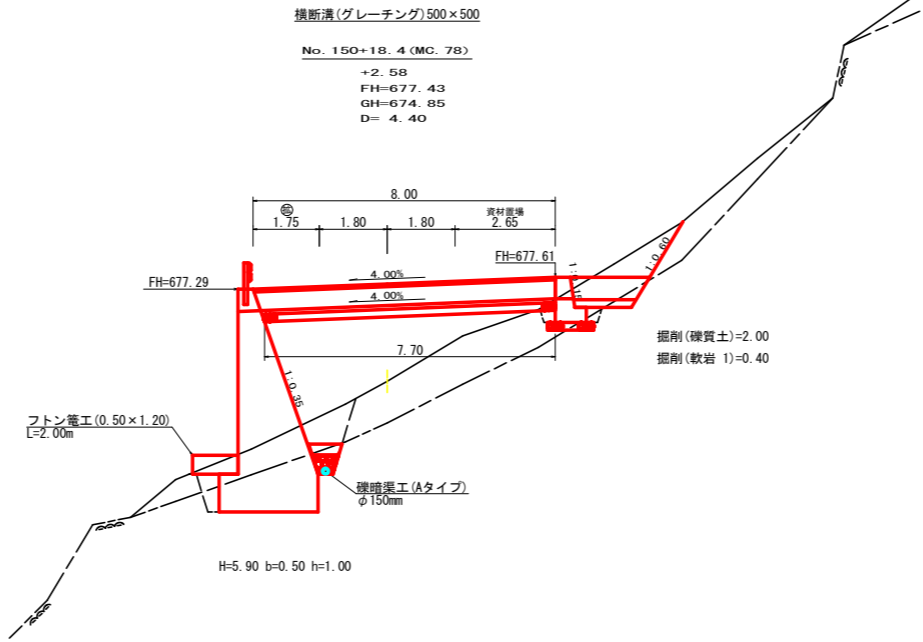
横断溝(グレーチング)500×500

No. 150+18. 4 (MC. 78)

+2. 58
FH=677. 43
GH=674. 85
D= 4. 40

8. 00

㊥
1. 75 1. 80 1. 80 資材置場 2. 65

FH=677. 61

FH=677. 29

4. 00%
4. 00%

1:0. 60

7. 70

掘削(礫質土)=2. 00
掘削(軟岩 1)=0. 40

1:0. 35

フトン篭工(0. 50×1. 20)
L=2. 00m

礫暗渠工(Aタイプ)
φ150mm

H=5. 90 b=0. 50 h=1. 00